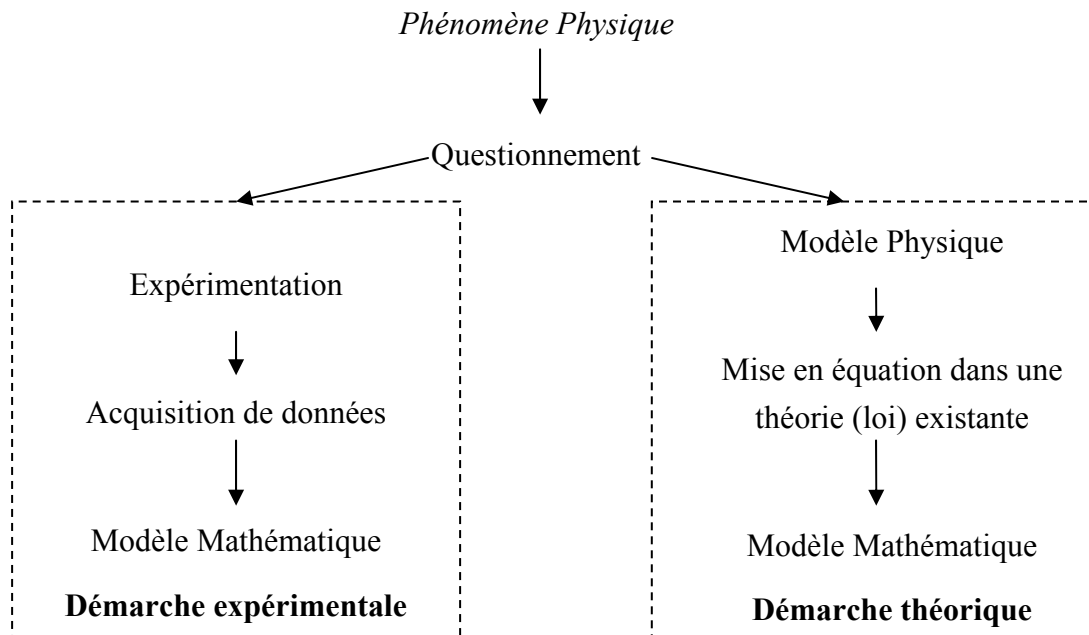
Phénomène Physique

Questionnement

Expérimentation

Acquisition de données

Modèle Mathématique

**Démarche expérimentale**

Modèle Physique

Mise en équation dans une théorie (loi) existante

Modèle Mathématique

**Démarche théorique**